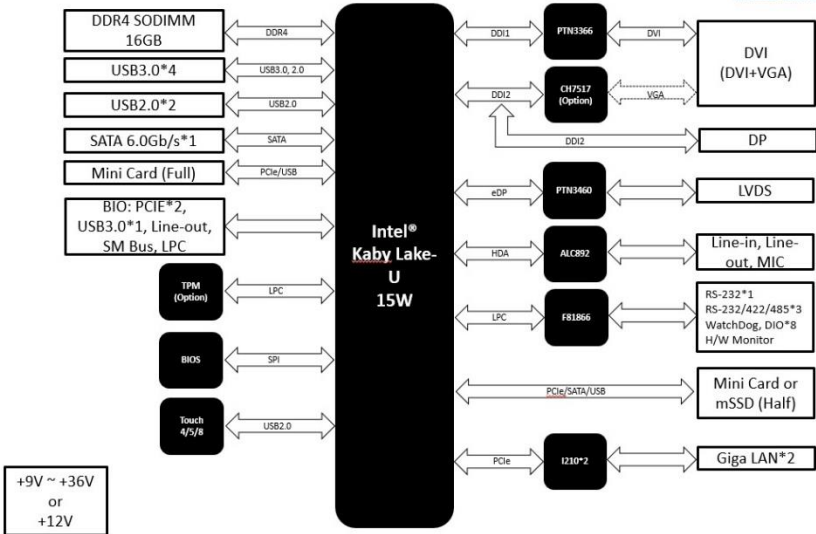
DDR4 SODIMM 16GB

DDR4

USB3.0*4

USB3.0, 2.0

USB2.0*2

USB2.0

SATA 6.0Gb/s*1

SATA

Mini Card (Full)

PCIe/USB

BIO: PCIE*2, USB3.0*1, Line-out, SM Bus, LPC

TPM (Option)

LPC

BIOS

SPI

Touch 4/5/8

USB2.0

+9V ~ +36V or +12V

Intel® Kaby Lake-U 15W

DDI1

PTN3366

DVI

DVI (DVI+VGA)

DDI2

CH7517 (Option)

VGA

DDI2

DP

eDP

PTN3460

LVDS

HDA

ALC892

Line-in, Line-out, MIC

LPC

F81866

RS-232*1
RS-232/422/485*3
WatchDog, DIO*8
H/W Monitor

PCIe/SATA/USB

Mini Card or mSSD (Half)

PCIe

I210*2

Giga LAN*2